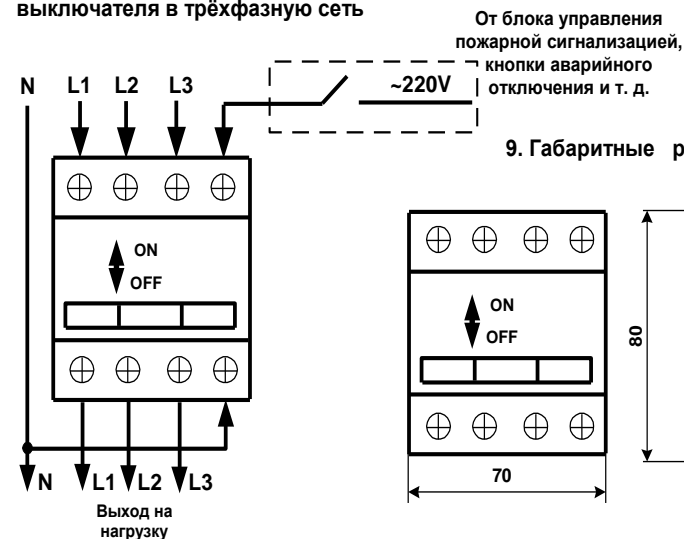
выключателя в трёхфазную сеть

От блока управления пожарной сигнализацией, кнопки аварийного отключения и т. д.

N L1 L2 L3

~220V

ON
OFF

N L1 L2 L3

Выход на нагрузку

9. Габаритные р

ON
OFF

80

70